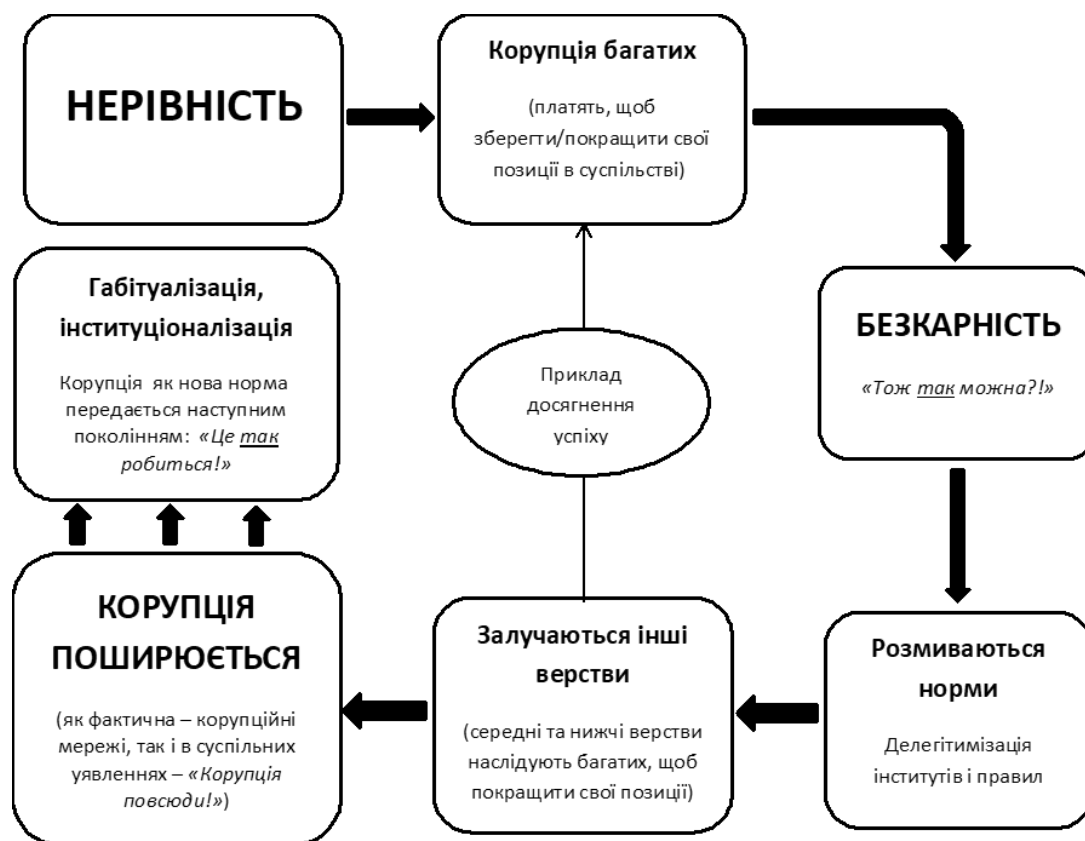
НЕРІВНІСТЬ

Корупція багатих

(платять, щоб зберегти/покращити свої позиції в суспільстві)

БЕЗКАРНІСТЬ

«Тож так можна?!»

Розмиваються норми

Делегітимізація інститутів і правил

Залучаються інші верстви

(середні та нижчі верстви наслідують багатих, щоб покращити свої позиції)

Приклад досягнення успіху

КОРУПЦІЯ ПОШИРЮЄТЬСЯ

(як фактична – корупційні мережі, так і в суспільних уявленнях – «Корупція повсюди!»)

Габітуалізація, інституціоналізація

Корупція як нова норма передається наступним поколінням: «Це так робиться!»